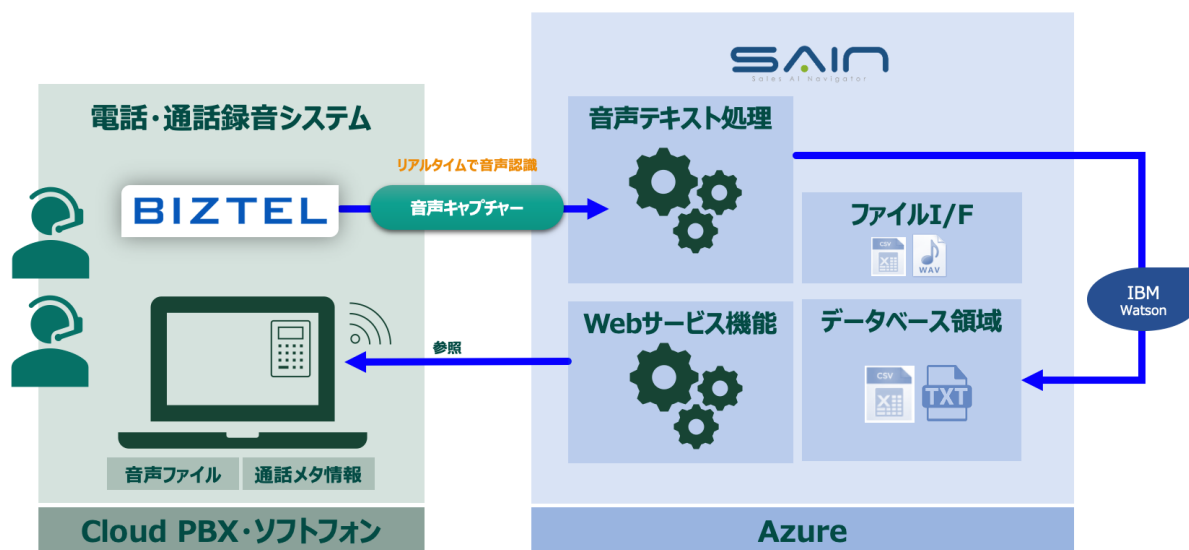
SAIN
Sales AI Navigator

電話・通話録音システム

リアルタイムで音声認識

BIZTEL

音声キャプチャー

音声テキスト処理

ファイルI/F

CSV

WAV

IBM
Watson

Webサービス機能

データベース領域

参照

CSV

TXT

音声ファイル

通話メタ情報

Cloud PBX・ソフトフォン

Azure